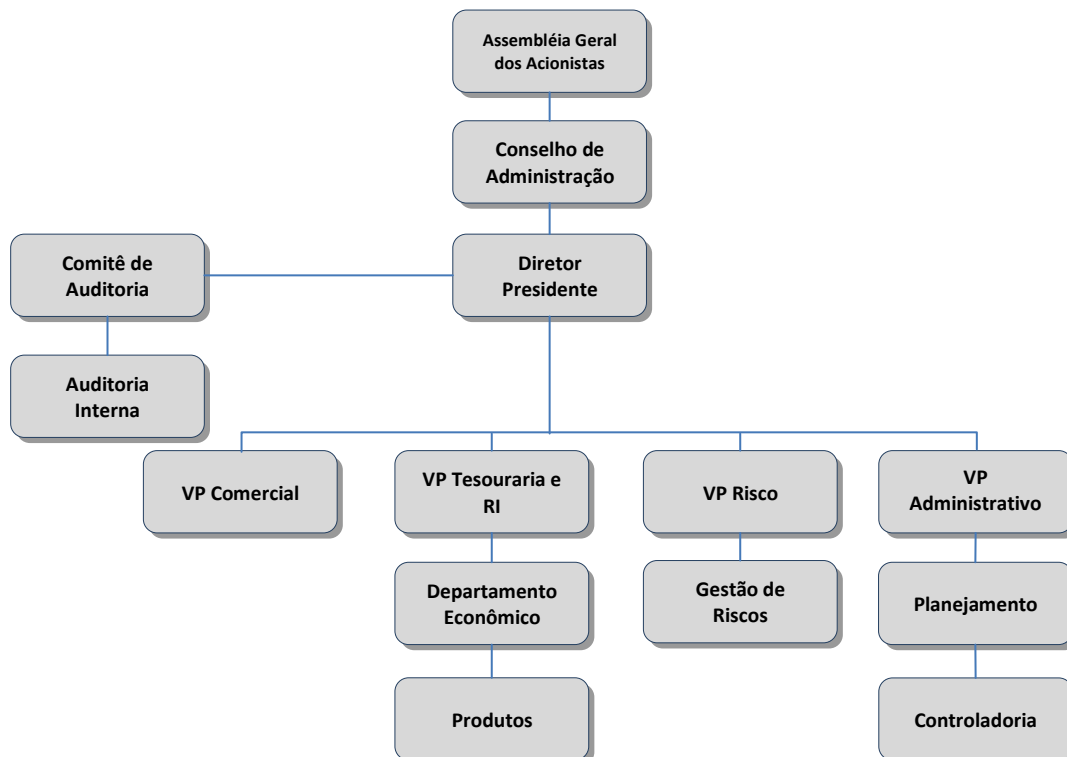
Assembléia Geral dos Acionistas

Conselho de Administração

Comitê de Auditoria

Diretor Presidente

Auditoria Interna

VP Comercial

VP Tesouraria e RI

VP Risco

VP Administrativo

Departamento Econômico

Gestão de Riscos

Planejamento

Produtos

Controladoria